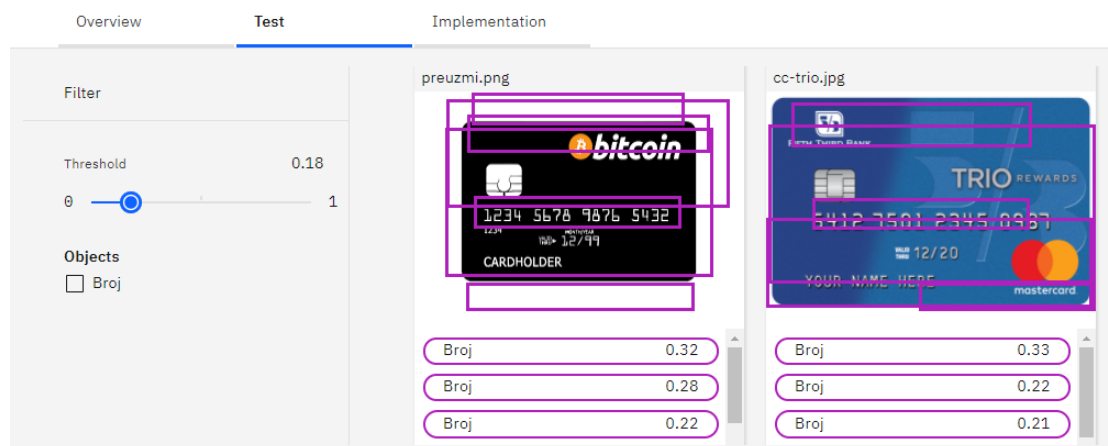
Overview Test Implementation

Filter

Threshold 0.18

0 1

Objects

Broj

preuzmi.png

bitcoin

1234 5678 9876 5432

1234

MONTH/YEAR

VALID THRU 12/99

CARDHOLDER

Broj 0.32

Broj 0.28

Broj 0.22

cc-trio.jpg

FIFTH THIRD BANK

TRIO REWARDS

5412 7501 2345 0987

VALID THRU 12/20

YOUR NAME HERE

mastercard

Broj 0.33

Broj 0.22

Broj 0.21